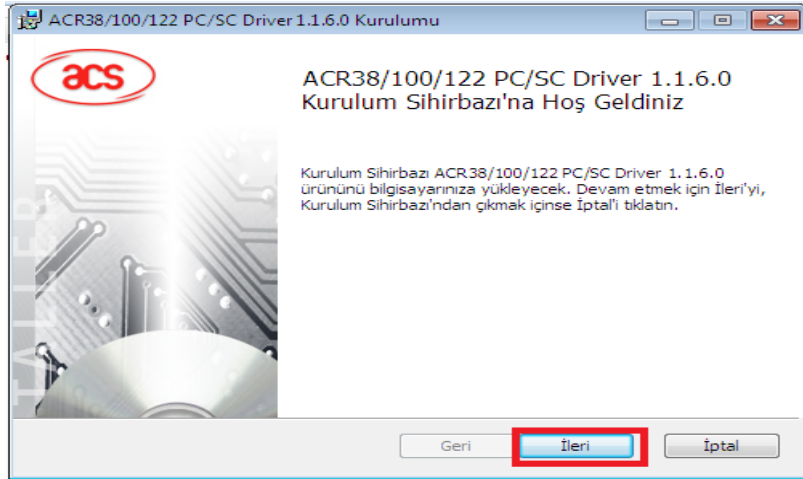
ACR38/100/122 PC/SC Driver 1.1.6.0 Kurulumu

acs

ACR38/100/122 PC/SC Driver 1.1.6.0 Kurulum Sihirbazı'na Hoş Geldiniz

Kurulum Sihirbazı ACR38/100/122 PC/SC Driver 1.1.6.0 ürününü bilgisayarınıza yükleyecek. Devam etmek için İleri'yi, Kurulum Sihirbazı'ndan çıkmak içinse İptal'i tıklatın.

Geri
İleri
İptal